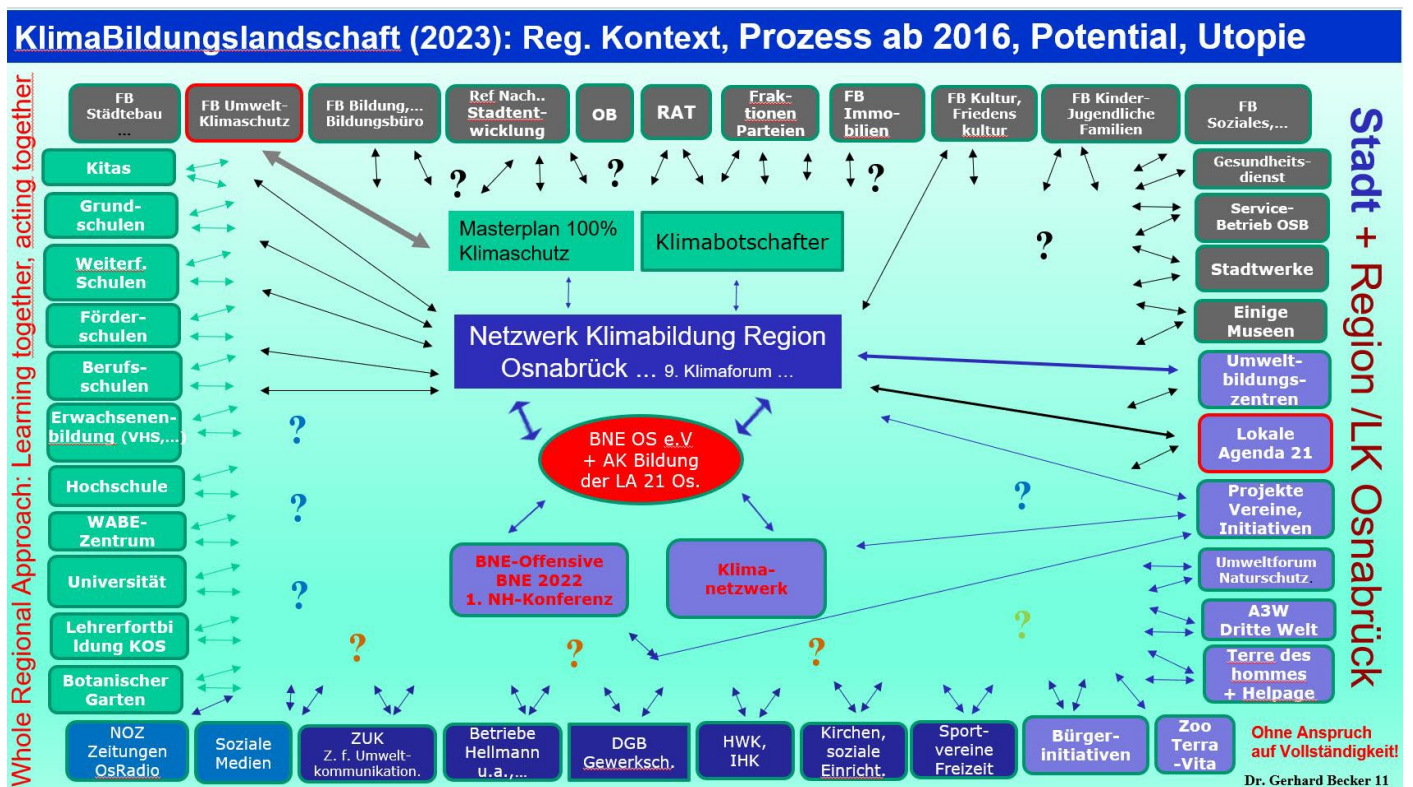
KlimaBildungslandschaft (2023): Reg. Kontext, Prozess ab 2016, Potential, Utopie

Whole Regional Approach: Learning together, acting together

FB Städtebau ...

FB Umwelt-Klimaschutz

FB Bildung,... Bildungsbüro

Ref Nach.. Stadtentwicklung

OB

RAT

Fraktionen Parteien

FB Immobilien

FB Kultur, Friedens kultur

FB Kinder-Jugendliche Familien

FB Soziales,...

Stadt + Region /LK Osnabrück

Kitas

Grundschulen

Weiterf. Schulen

Förderschulen

Berufsschulen

Erwachsenenbildung (VHS,...)

Hochschule

WABE-Zentrum

Universität

Lehrerfortbildung KOS

Botanischer Garten

?

?

?

?

?

?

Masterplan 100% Klimaschutz

Klimabotschafter

?

Netzwerk Klimabildung Region Osnabrück ... 9. Klimaforum ...

BNE OS e.V + AK Bildung der LA 21 Os.

BNE-Offensive BNE 2022 1. NH-Konferenz

Klimanetzwerk

?

?

?

?

?

Gesundheitsdienst

Service-Betrieb OSB

Stadtwerke

Einige Museen

Umweltbildungszentren

Lokale Agenda 21

Projekte Vereine, Initiativen

Umweltforum Naturschutz.

A3W Dritte Welt

Terre des hommes + Helpage

NOZ Zeitungen OsRadio

Soziale Medien

ZUK Z. f. Umweltkommunikation.

Betriebe Hellmann u.a.,...

DGB Gewerksch.

HWK, IHK

Kirchen, soziale Einricht.

Sportvereine Freizeit

Bürgerinitiativen

Zoo Terra -Vita

Ohne Anspruch auf Vollständigkeit!

Dr. Gerhard Becker 11